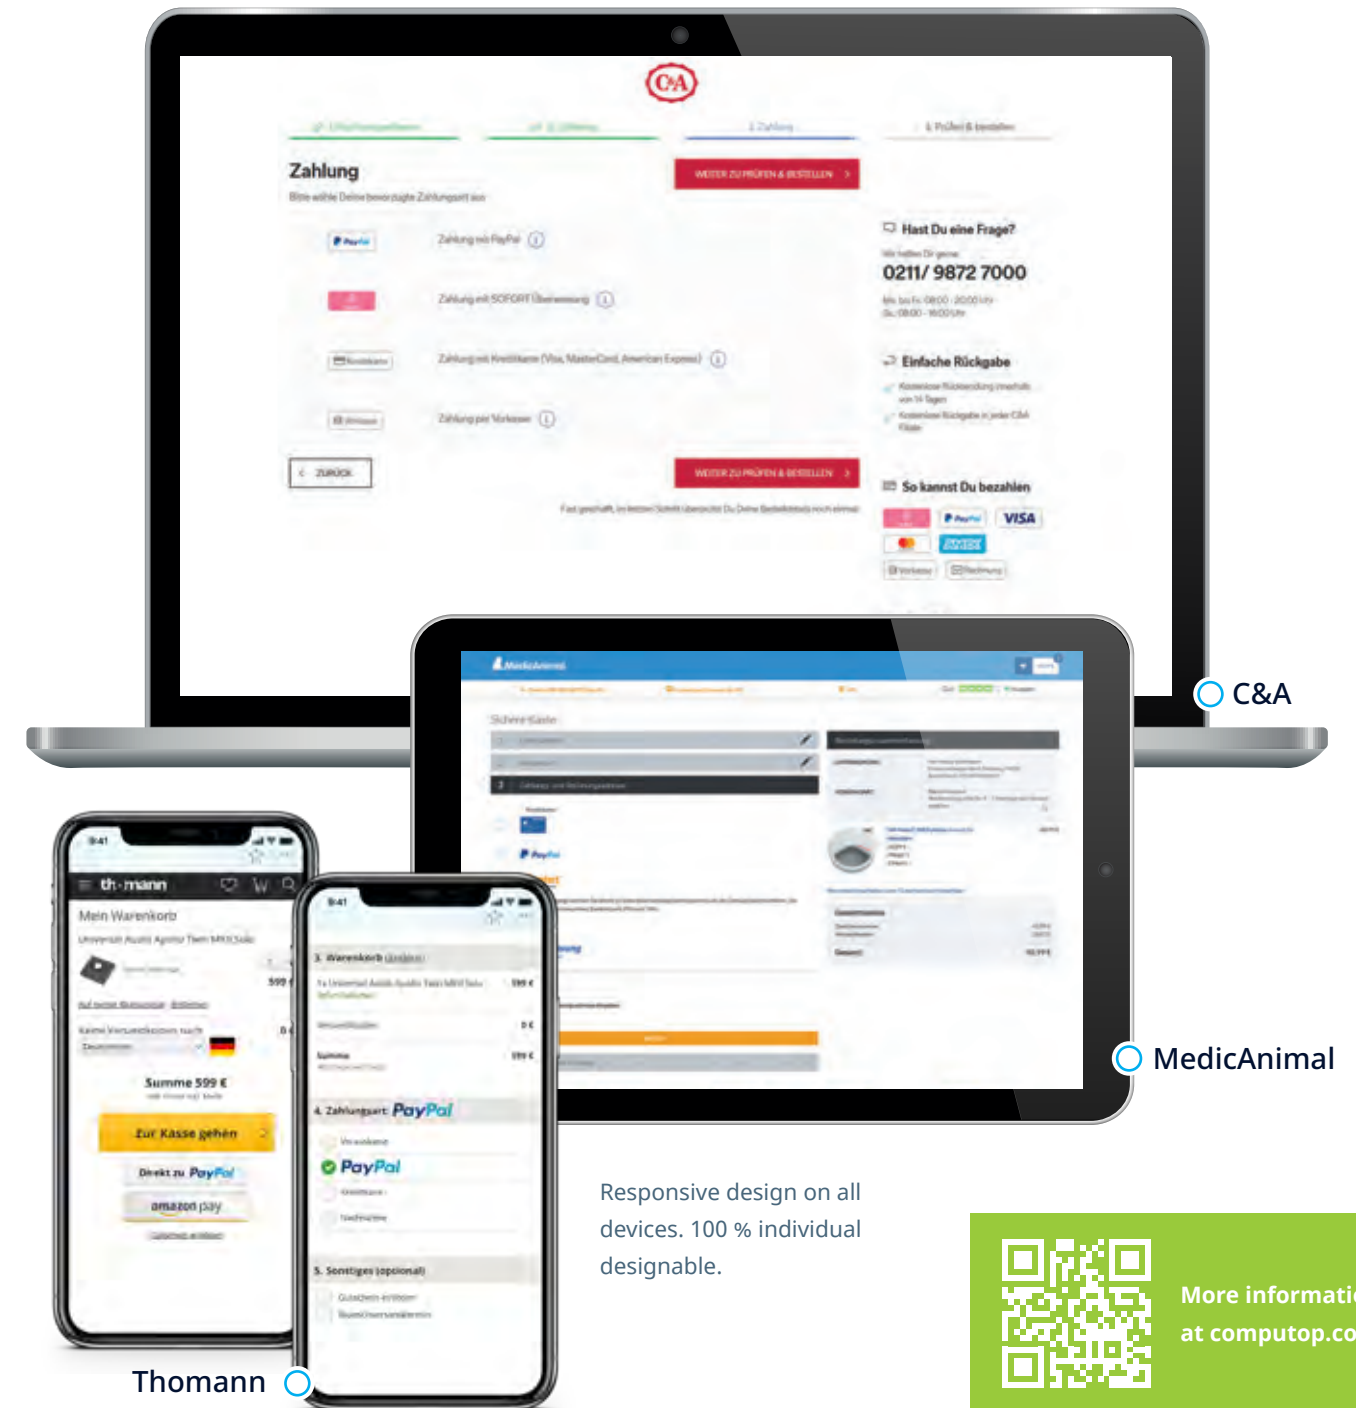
C&A

Zahlung

Bitte wähle Deine bevorzugte Zahlungsart aus

WEITER ZU PRÜFEN & BESTELLEN

Zahlung mit PayPal

Zahlung mit SOFORT Überweisung

Zahlung mit Kreditkarte (Visa, MasterCard, American Express)

Zahlung per Vorkasse

ZURÜCK

WEITER ZU PRÜFEN & BESTELLEN

Hast Du eine Frage?

0211/ 9872 7000

Einfache Rückgabe

So kannst Du bezahlen

VISA

C&A

MedicAnimal

MedicAnimal

9:41

th·mann

Mein Warenkorb

Summe 599 €

Zur Kasse gehen

Direkt zu PayPal

amazon pay

9:41

3. Warenkorb

4. Zahlungsart PayPal

PayPal

5. Sonstiges (optional)

Thomann

Responsive design on all devices. 100 % individual designable.

More informati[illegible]
at computop.co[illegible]